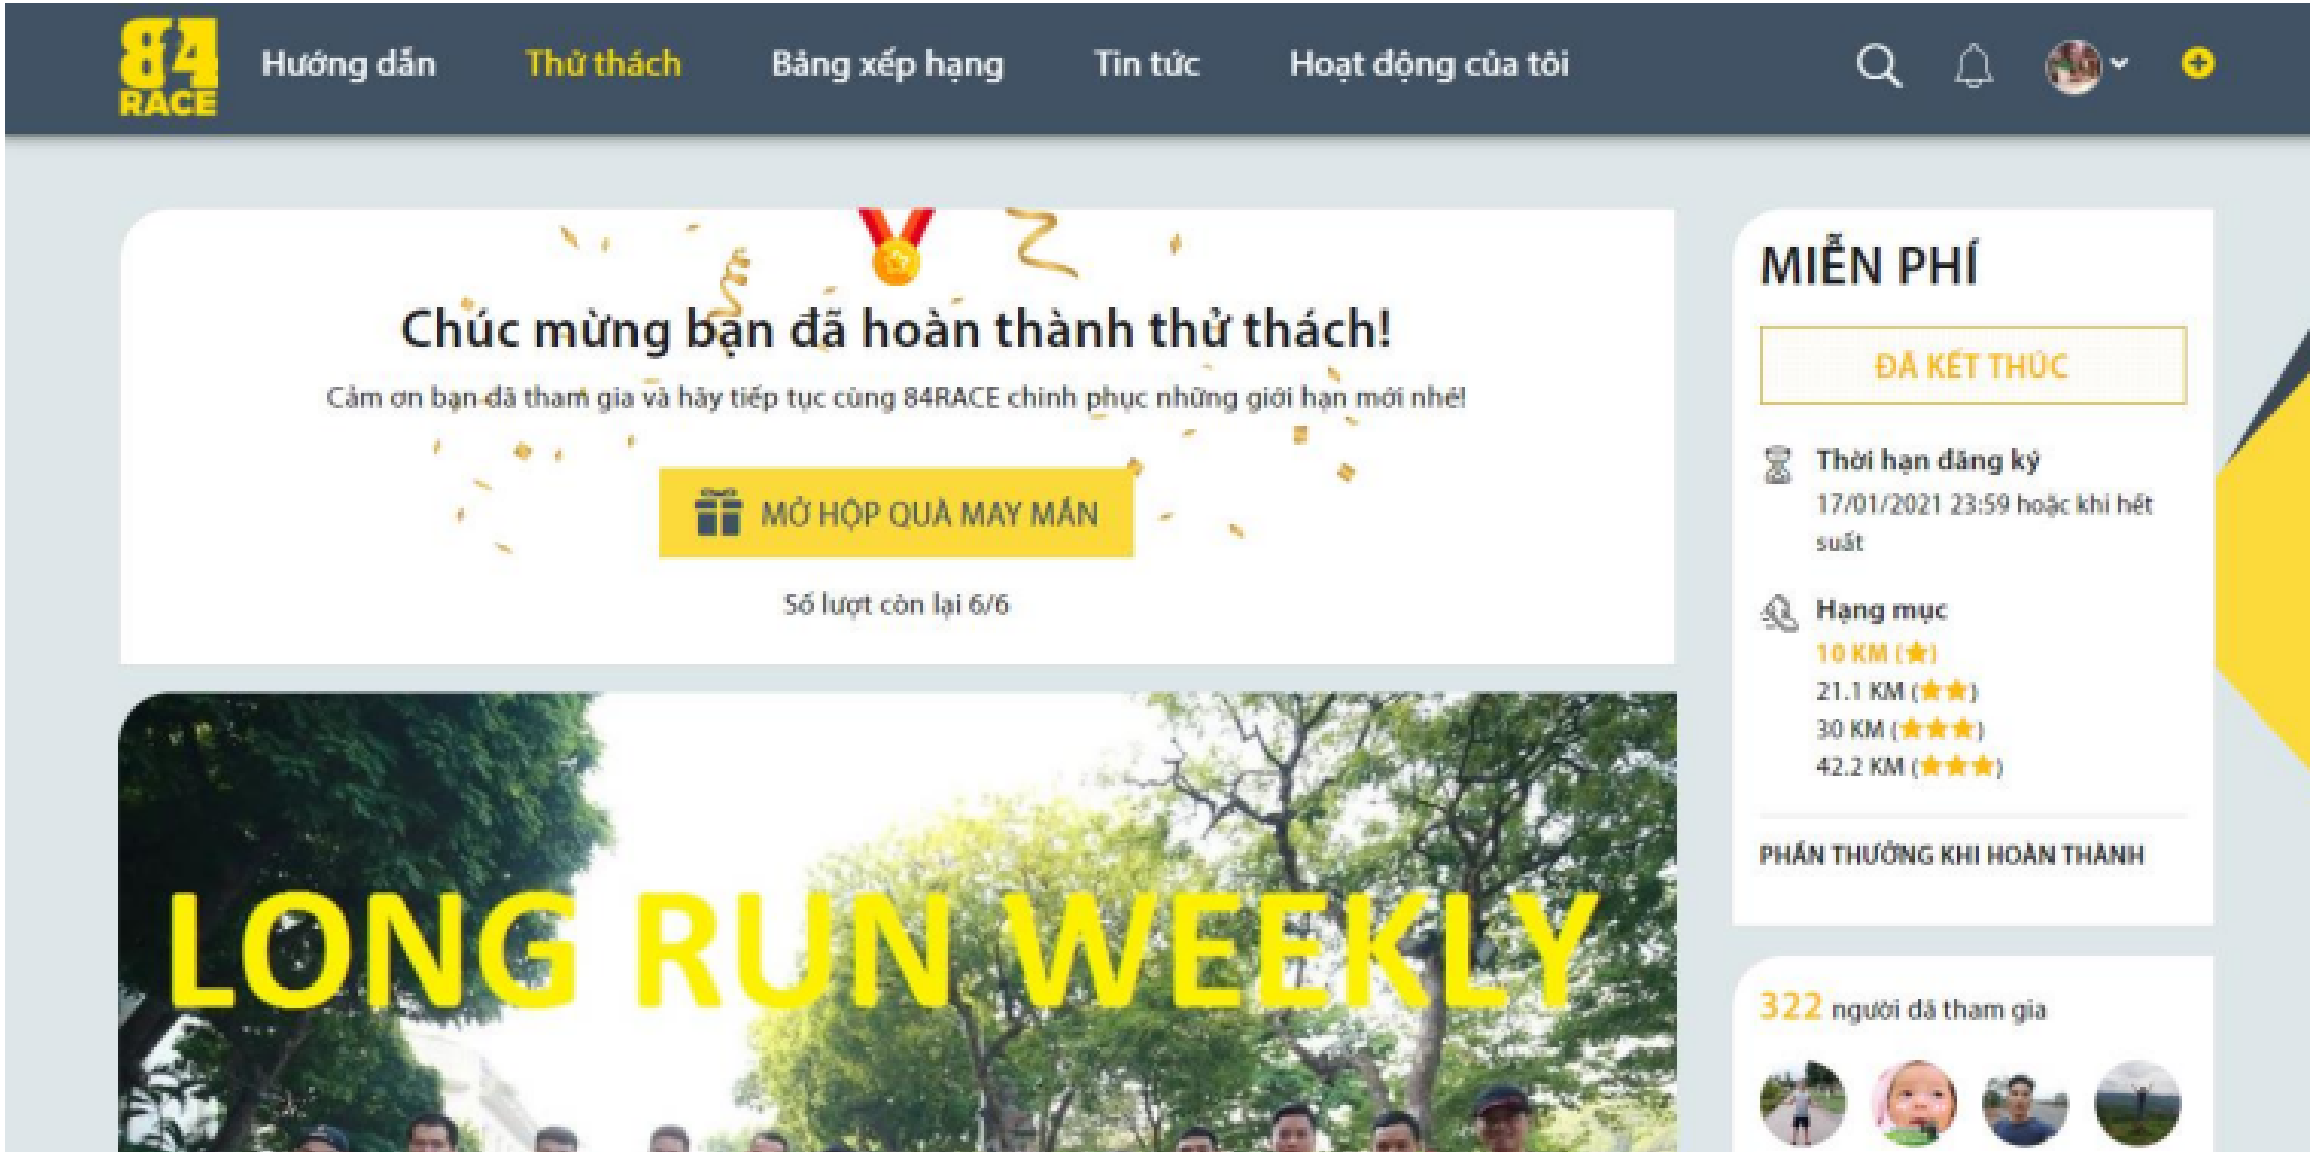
84 RACE Hướng dẫn Thử thách Bảng xếp hạng Tin tức Hoạt động của tôi

Chúc mừng bạn đã hoàn thành thử thách!

Cảm ơn bạn đã tham gia và hãy tiếp tục cùng 84RACE chinh phục những giới hạn mới nhé!

MỞ HỘP QUÀ MAY MẮN

Số lượt còn lại 6/6

LONG RUN WEEKLY

MIỄN PHÍ

ĐÃ KẾT THÚC

Thời hạn đăng ký
17/01/2021 23:59 hoặc khi hết suất

Hạng mục
10 KM (★)
21.1 KM (★★)
30 KM (★★★)
42.2 KM (★★★)

PHẦN THƯỞNG KHI HOÀN THÀNH

322 người đã tham gia